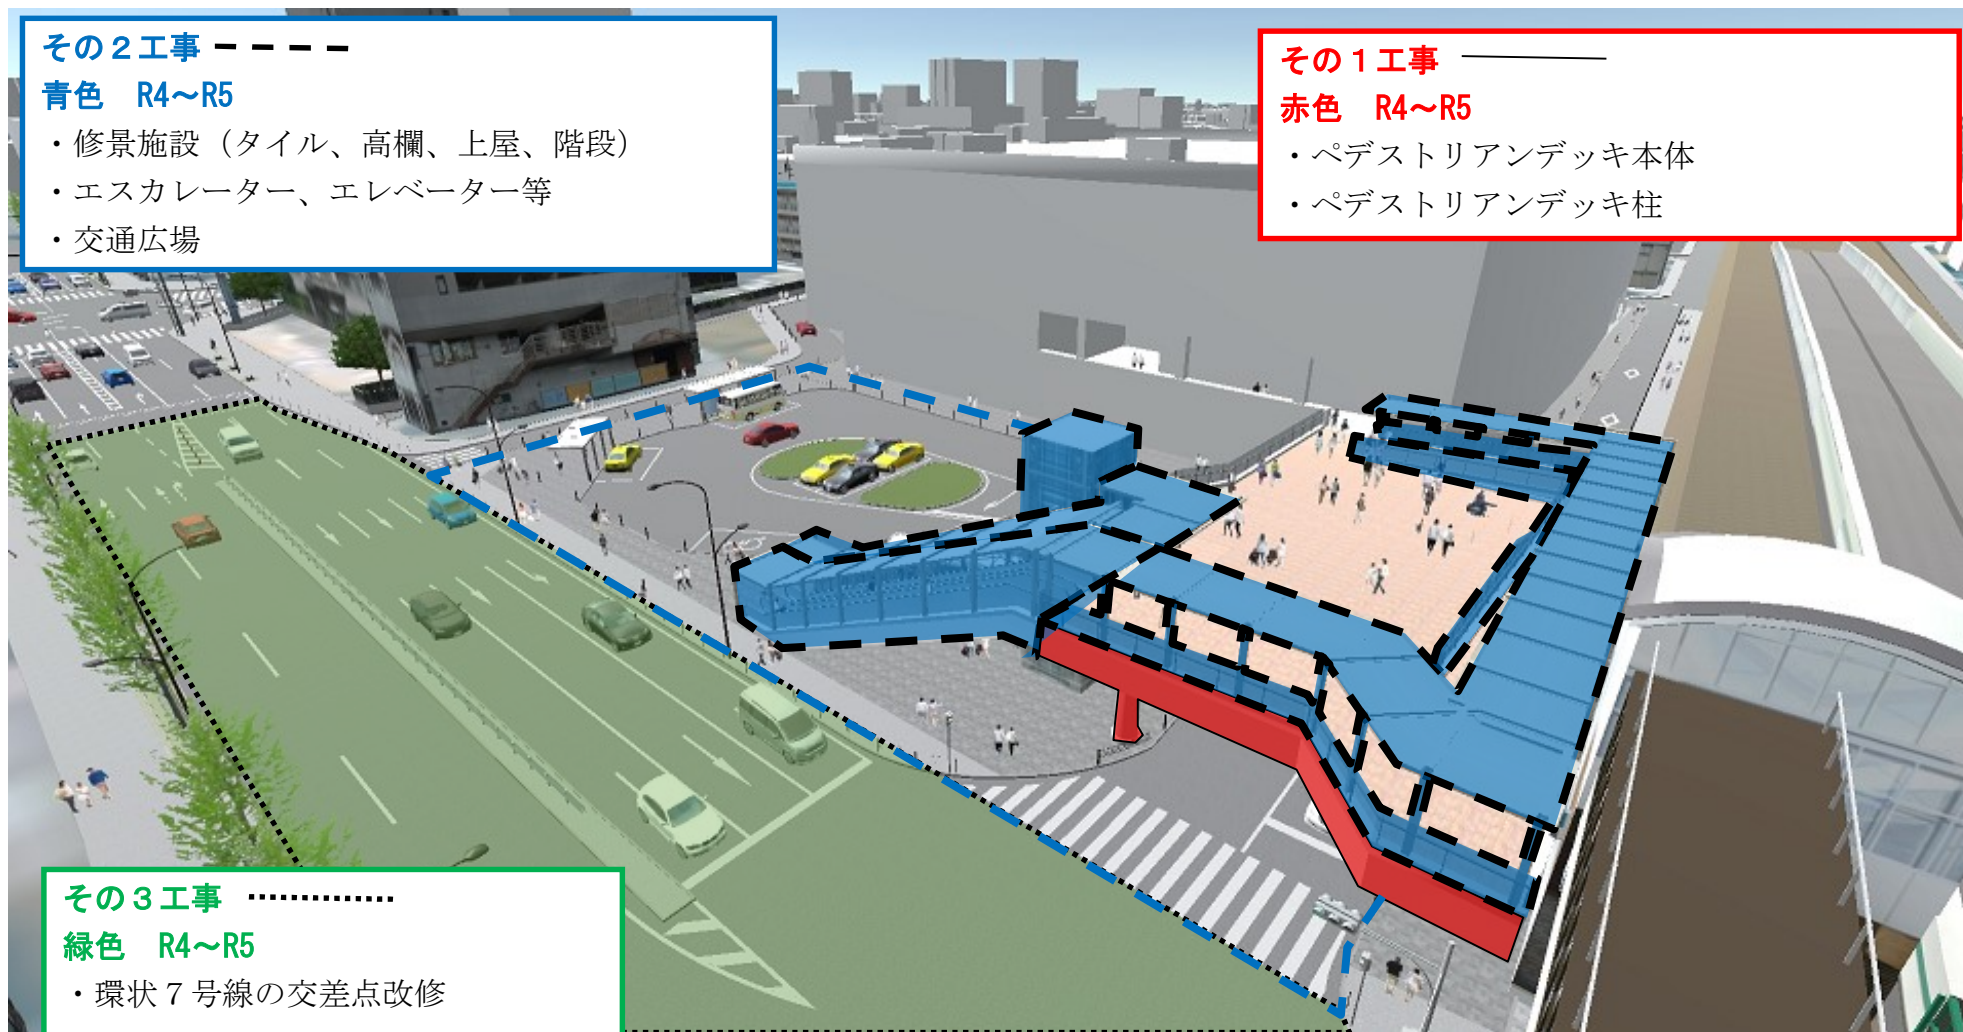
その２工事

青色　R4～R5

・修景施設（タイル、高欄、上屋、階段）

・エスカレーター、エレベーター等

・交通広場

その１工事

赤色　R4～R5

・ペデストリアンデッキ本体

・ペデストリアンデッキ柱

その３工事

緑色　R4～R5

・環状７号線の交差点改修